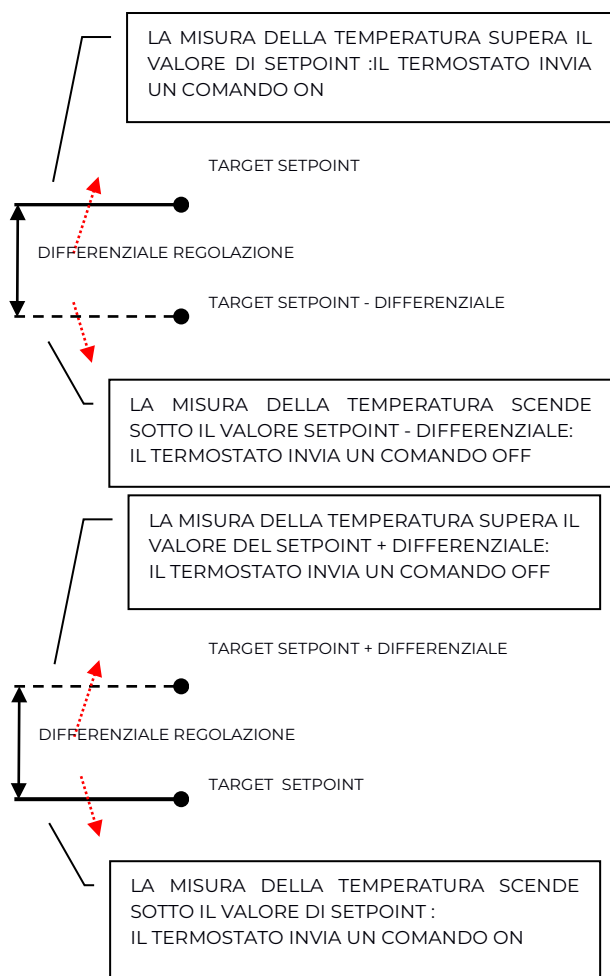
LA MISURA DELLA TEMPERATURA SUPERA IL VALORE DI SETPOINT :IL TERMOSTATO INVIA UN COMANDO ON

TARGET SETPOINT

DIFFERENZIALE REGOLAZIONE

TARGET SETPOINT - DIFFERENZIALE

LA MISURA DELLA TEMPERATURA SCENDE SOTTO IL VALORE SETPOINT - DIFFERENZIALE: IL TERMOSTATO INVIA UN COMANDO OFF

LA MISURA DELLA TEMPERATURA SUPERA IL VALORE DEL SETPOINT + DIFFERENZIALE: IL TERMOSTATO INVIA UN COMANDO OFF

TARGET SETPOINT + DIFFERENZIALE

DIFFERENZIALE REGOLAZIONE

TARGET SETPOINT

LA MISURA DELLA TEMPERATURA SCENDE SOTTO IL VALORE DI SETPOINT : IL TERMOSTATO INVIA UN COMANDO ON